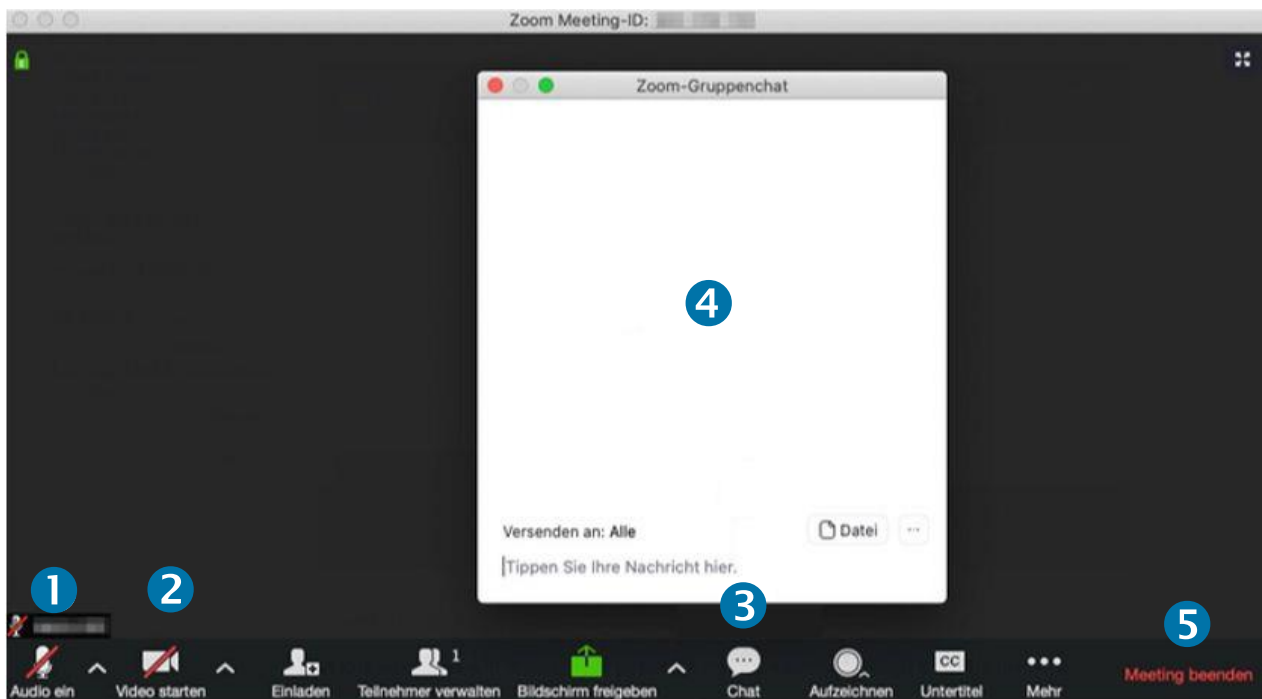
Zoom Meeting-ID: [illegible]

Zoom-Gruppenchat

4

Versenden an: Alle

Datei

...

Tippen Sie Ihre Nachricht hier.

1

2

3

5

Audio ein

Video starten

Einladen

1

Teilnehmer verwalten

Bildschirm freigeben

Chat

Aufzeichnen

CC

Untertitel

Mehr

Meeting beenden